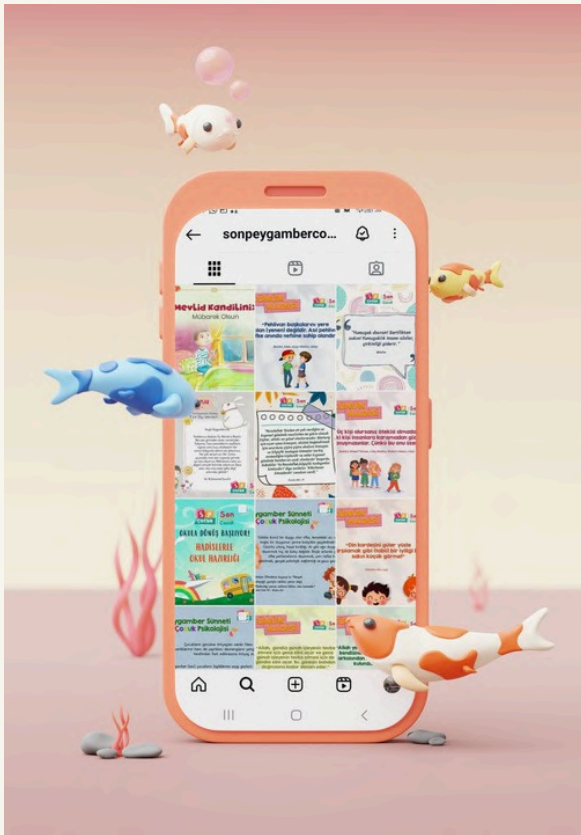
sonpeygamberco...

Mevlid Kandiliniz
Mübarek Olsun

"Pehlivan başkalarını yere vuran (yenen) değildir. Asıl pehlivan öfke anında nefsine sahip olandır."

OKULA DÖNÜŞ BAŞLIYOR!
HADİSLERLE OKUL HAZIRLIĞI

ygamber Sünneti Çocuk Psikolojisi

ygamber Sünneti Çocuk Psikolojisi